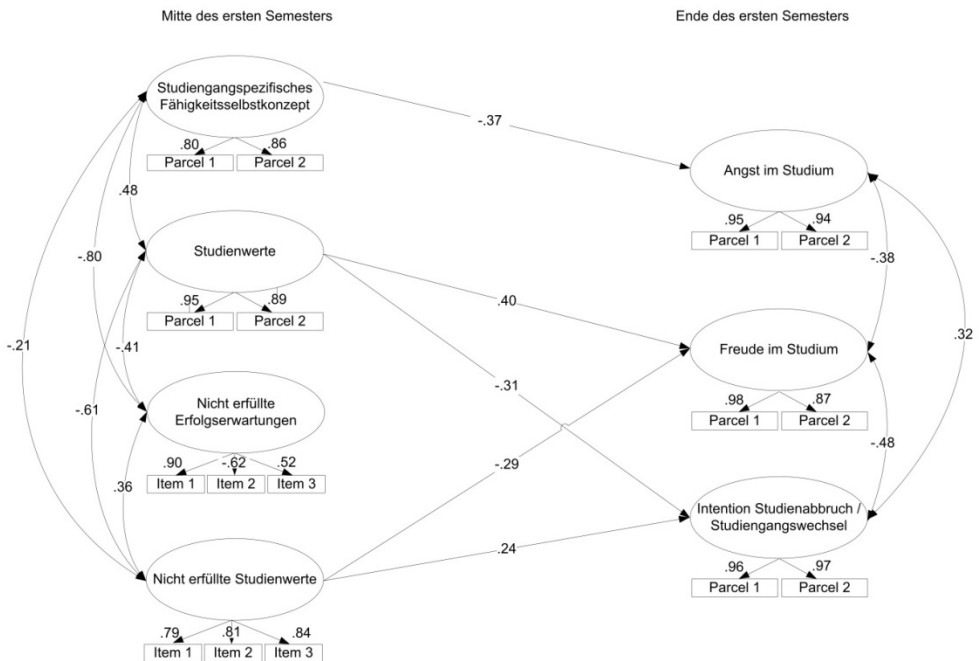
Mitte des ersten Semesters

Ende des ersten Semesters

Studiengangspezifisches Fähigkeitsselbstkonzept

.80 .86

Parcel 1 Parcel 2

-.37

Angst im Studium

.95 .94

Parcel 1 Parcel 2

.48

Studienwerte

.95 .89

Parcel 1 Parcel 2

-.80

-.38

.40

.32

-.21

-.41

Freude im Studium

.98 .87

Parcel 1 Parcel 2

-.31

Nicht erfüllte Erfolgserwartungen

-.61

.90 -.62 .52

Item 1 Item 2 Item 3

-.29

-.48

.36

Intention Studienabbruch / Studiengangswechsel

.24

Nicht erfüllte Studienwerte

.96 .97

Parcel 1 Parcel 2

.79 .81 .84

Item 1 Item 2 Item 3